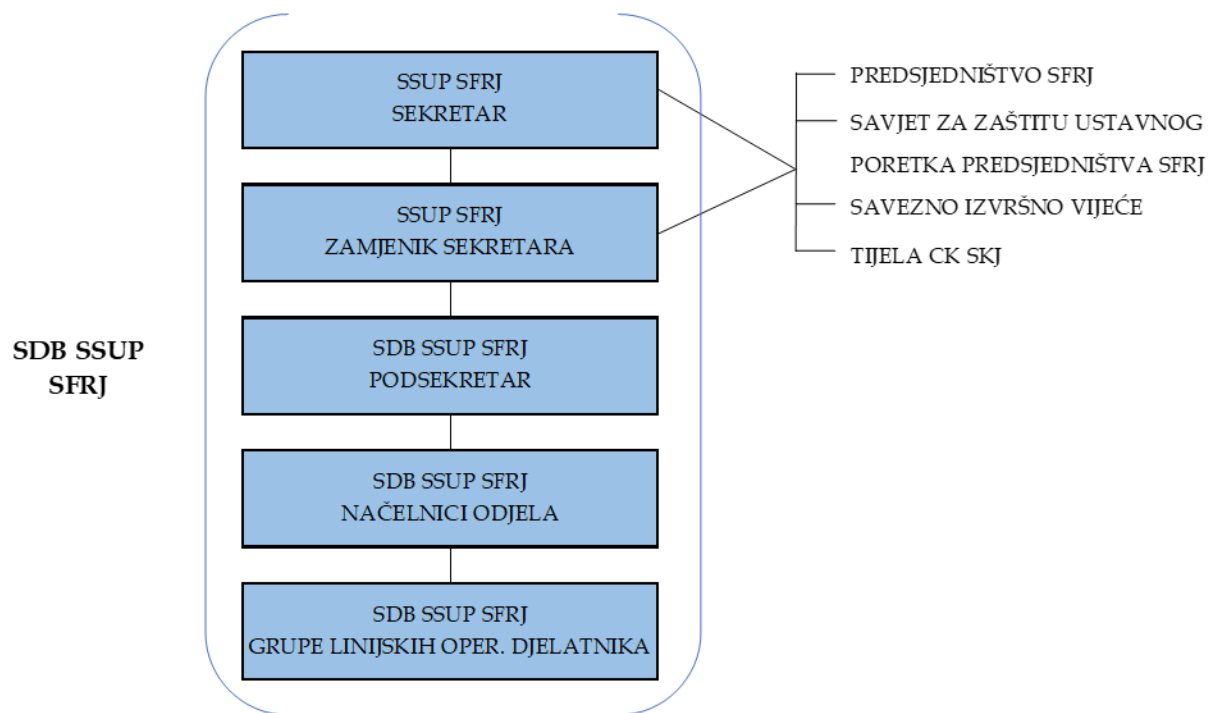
SDB SSUP SFRJ

SSUP SFRJ
SEKRETAR

SSUP SFRJ
ZAMJENIK SEKRETARA

SDB SSUP SFRJ
PODSEKRETAR

SDB SSUP SFRJ
NAČELNICI ODJELA

SDB SSUP SFRJ
GRUPE LINIJSKIH OPER. DJELATNIKA

PREDSJEDNIŠTVO SFRJ

SAVJET ZA ZAŠTITU USTAVNOG PORETKA PREDSJEDNIŠTVA SFRJ

SAVEZNO IZVRŠNO VIJEĆE

TIJELA CK SKJ